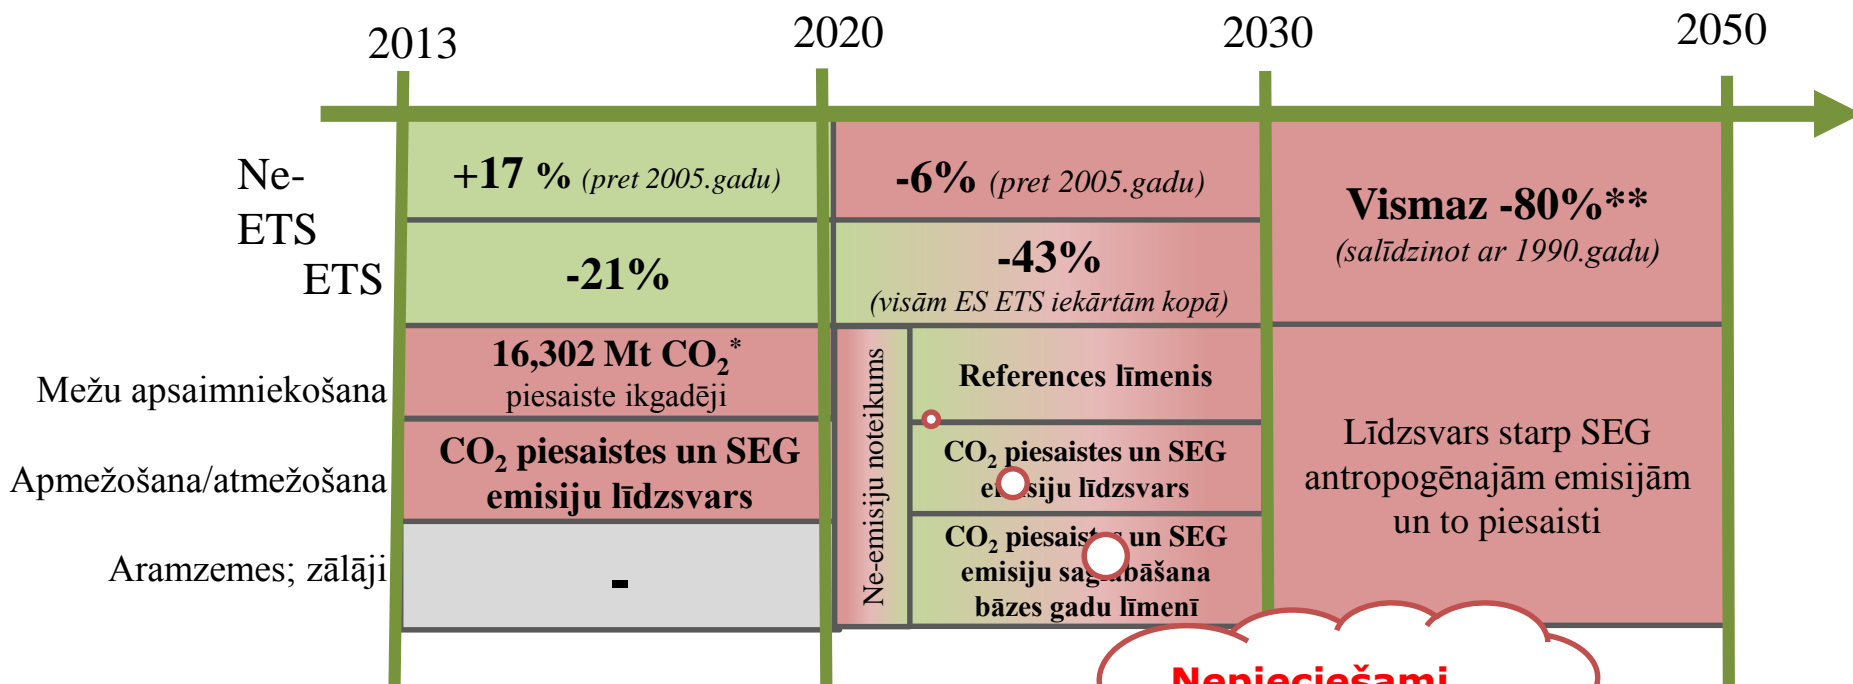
2013

2020

2030

2050

Ne-ETS

ETS

+17 % (pret 2005.gadu)

-6% (pret 2005.gadu)

Vismaz -80%**
(salīdzinot ar 1990.gadu)

-21%

-43%
(visām ES ETS iekārtām kopā)

Mežu apsaimniekošana

$16{,}302$ Mt $CO_2$*
piesaiste ikgadēji

Ne-emisiju noteikums

References līmenis

Apmežošana/atmežošana

$CO_2$ piesaistes un SEG emisiju līdzsvars

$CO_2$ piesaistes un SEG e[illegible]siju līdzsvars

Līdzsvars starp SEG antropogēnajām emisijām un to piesaisti

Aramzemes; zālāji

-

$CO_2$ piesaist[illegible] un SEG emisiju sag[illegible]bāšana bāzes gadu līmenī

Nepieciešami